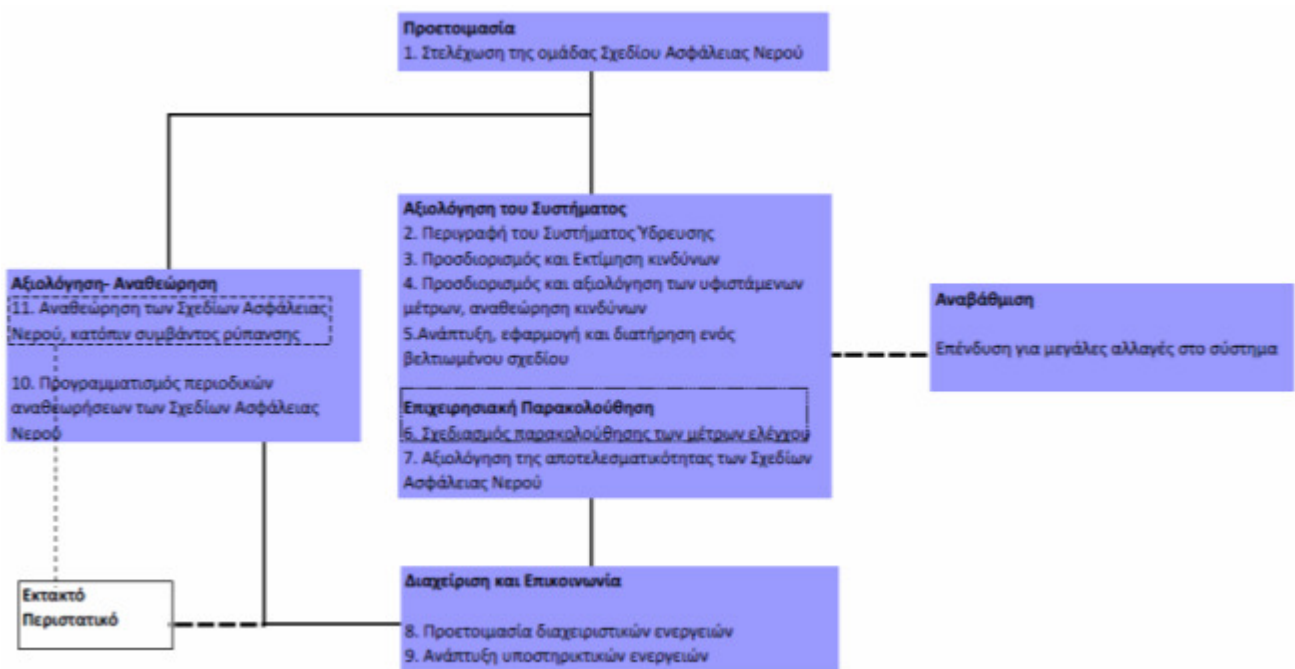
Προετοιμασία
1. Στελέχωση της ομάδας Σχεδίου Ασφάλειας Νερού

Αξιολόγηση του Συστήματος
2. Περιγραφή του Συστήματος Ύδρευσης
3. Προσδιορισμός και Εκτίμηση κινδύνων
4. Προσδιορισμός και αξιολόγηση των υφιστάμενων μέτρων, αναθεώρηση κινδύνων
5.Ανάπτυξη, εφαρμογή και διατήρηση ενός βελτιωμένου σχεδίου

Επιχειρησιακή Παρακολούθηση
6. Σχεδιασμός παρακολούθησης των μέτρων ελέγχου
7. Αξιολόγηση της αποτελεσματικότητας των Σχεδίων Ασφάλειας Νερού

Αξιολόγηση- Αναθεώρηση
11. Αναθεώρηση των Σχεδίων Ασφάλειας Νερού, κατόπιν συμβάντος ρύπανσης

10. Προγραμματισμός περιοδικών αναθεωρήσεων των Σχεδίων Ασφάλειας Νερού

Αναβάθμιση
Επένδυση για μεγάλες αλλαγές στο σύστημα

Έκτακτο Περιστατικό

Διαχείριση και Επικοινωνία
8. Προετοιμασία διαχειριστικών ενεργειών
9. Ανάπτυξη υποστηρικτικών ενεργειών